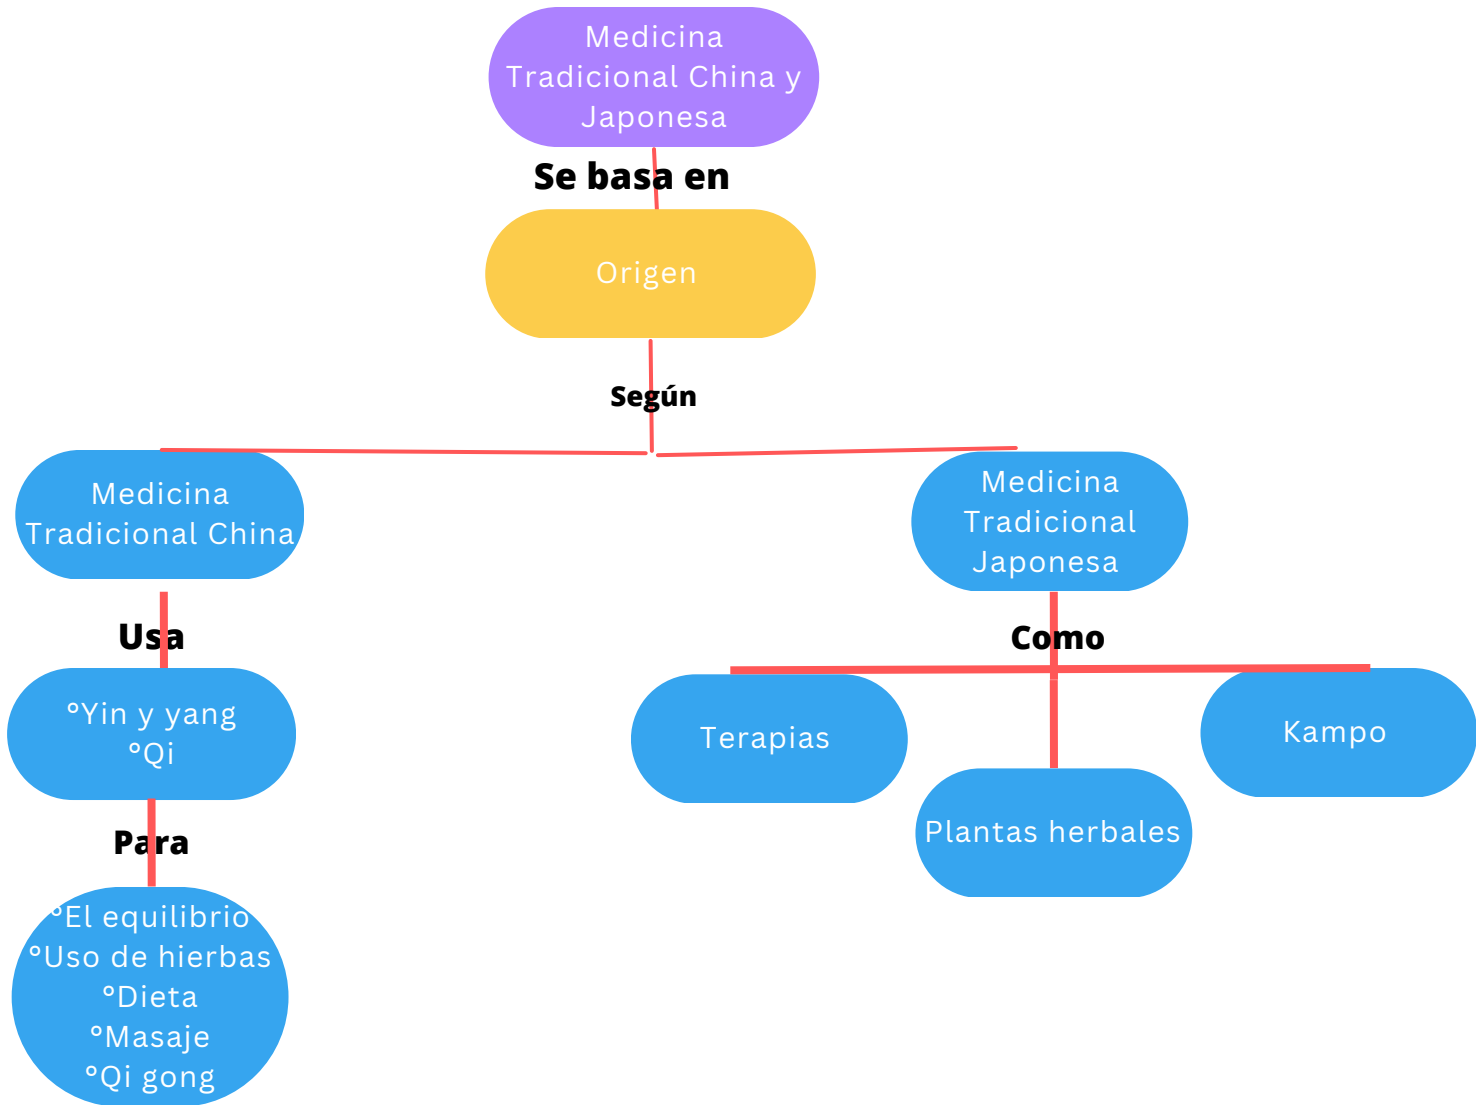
Medicina Tradicional China y Japonesa

Se basa en

Origen

Según

Medicina Tradicional China

Usa

°Yin y yang
°Qi

Para

°El equilibrio
°Uso de hierbas
°Dieta
°Masaje
°Qi gong

Medicina Tradicional Japonesa

Como

Terapias

Plantas herbales

Kampo